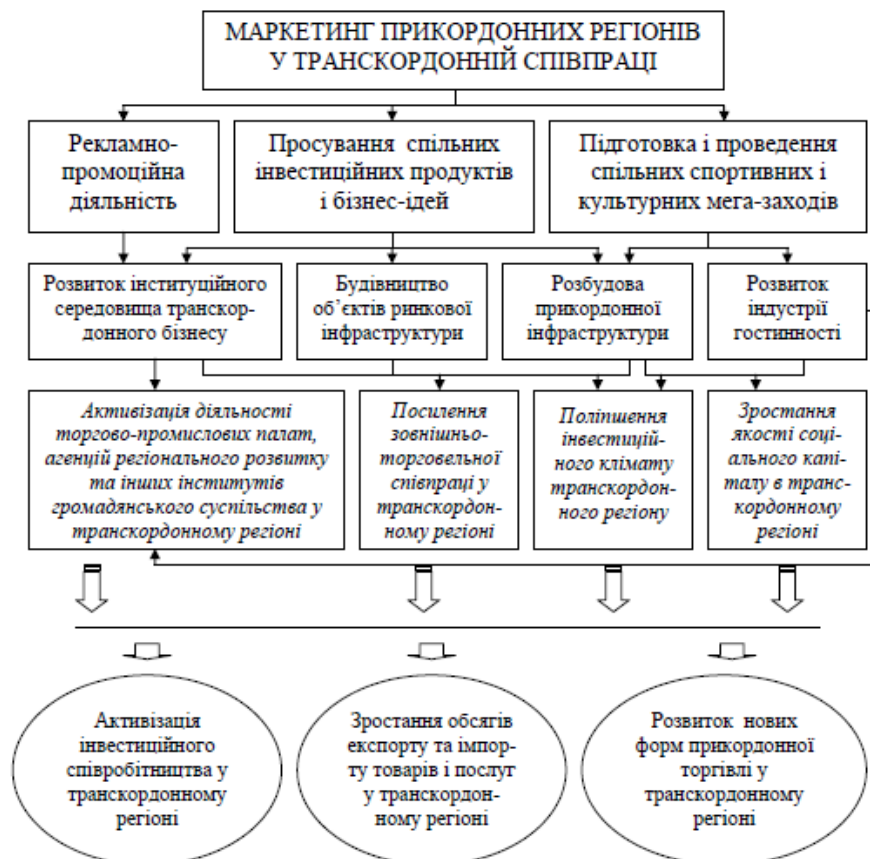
МАРКЕТИНГ ПРИКОРДОННИХ РЕГІОНІВ У ТРАНСКОРДОННІЙ СПІВПРАЦІ

Рекламно-промоційна діяльність

Просування спільних інвестиційних продуктів і бізнес-ідей

Підготовка і проведення спільних спортивних і культурних мега-заходів

Розвиток інституційного середовища транскордонного бізнесу

Будівництво об'єктів ринкової інфраструктури

Розбудова прикордонної інфраструктури

Розвиток індустрії гостинності

*Активізація діяльності торгово-промислових палат, агенцій регіонального розвитку та інших інститутів громадянського суспільства у транскордонному регіоні*

*Посилення зовнішньо-торговельної співпраці у транскордонному регіоні*

*Поліпшення інвестиційного клімату транскордонного регіону*

*Зростання якості соціального капіталу в транскордонному регіоні*

Активізація інвестиційного співробітництва у транскордонному регіоні

Зростання обсягів експорту та імпорту товарів і послуг у транскордонному регіоні

Розвиток нових форм прикордонної торгівлі у транскордонному регіоні